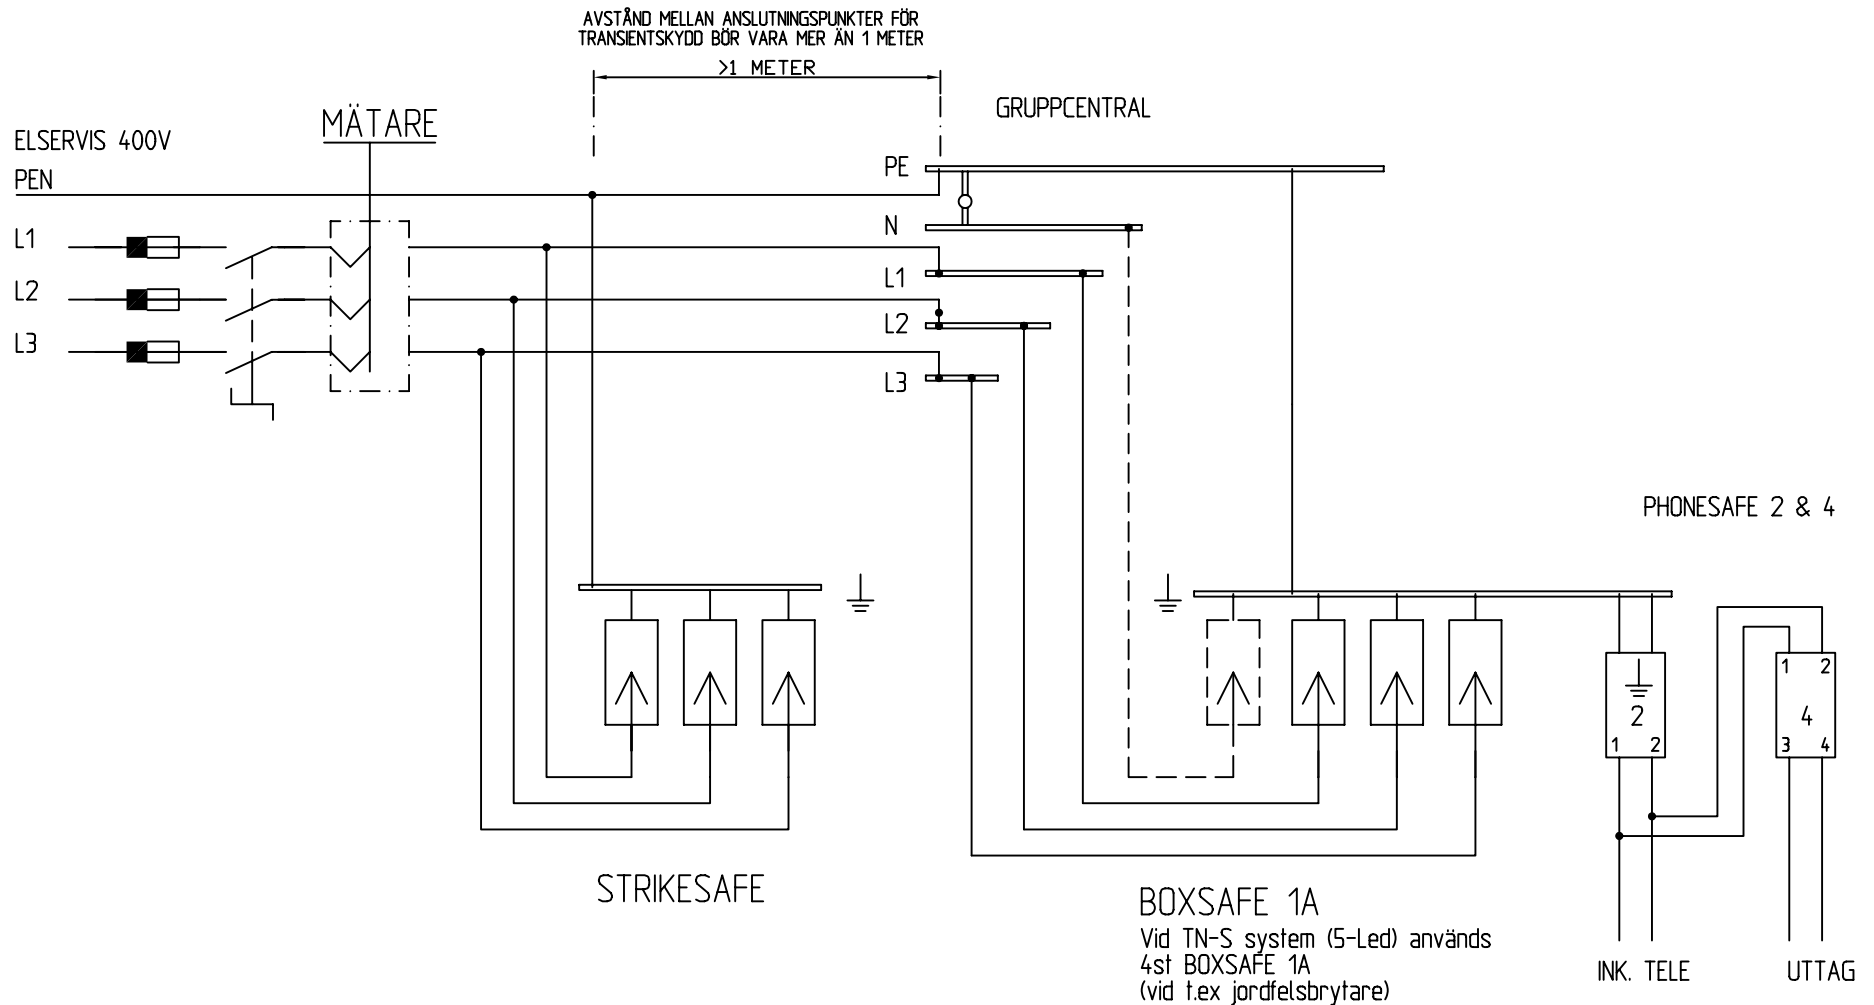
AVSTÅND MELLAN ANSLUTNINGSPUNKTER FÖR TRANSIENTSKYDD BÖR VARA MER ÄN 1 METER

>1 METER

GRUPPCENTRAL

ELSERVIS 400V

PEN

MÄTARE

L1

L2

L3

PE

N

L1

L2

L3

PHONESAFE 2 & 4

1 2

2

1 2

4

3 4

STRIKESAFE

BOXSAFE 1A

Vid TN-S system (5-Led) används 4st BOXSAFE 1A (vid t.ex jordfelsbrytare)

INK. TELE

UTTAG